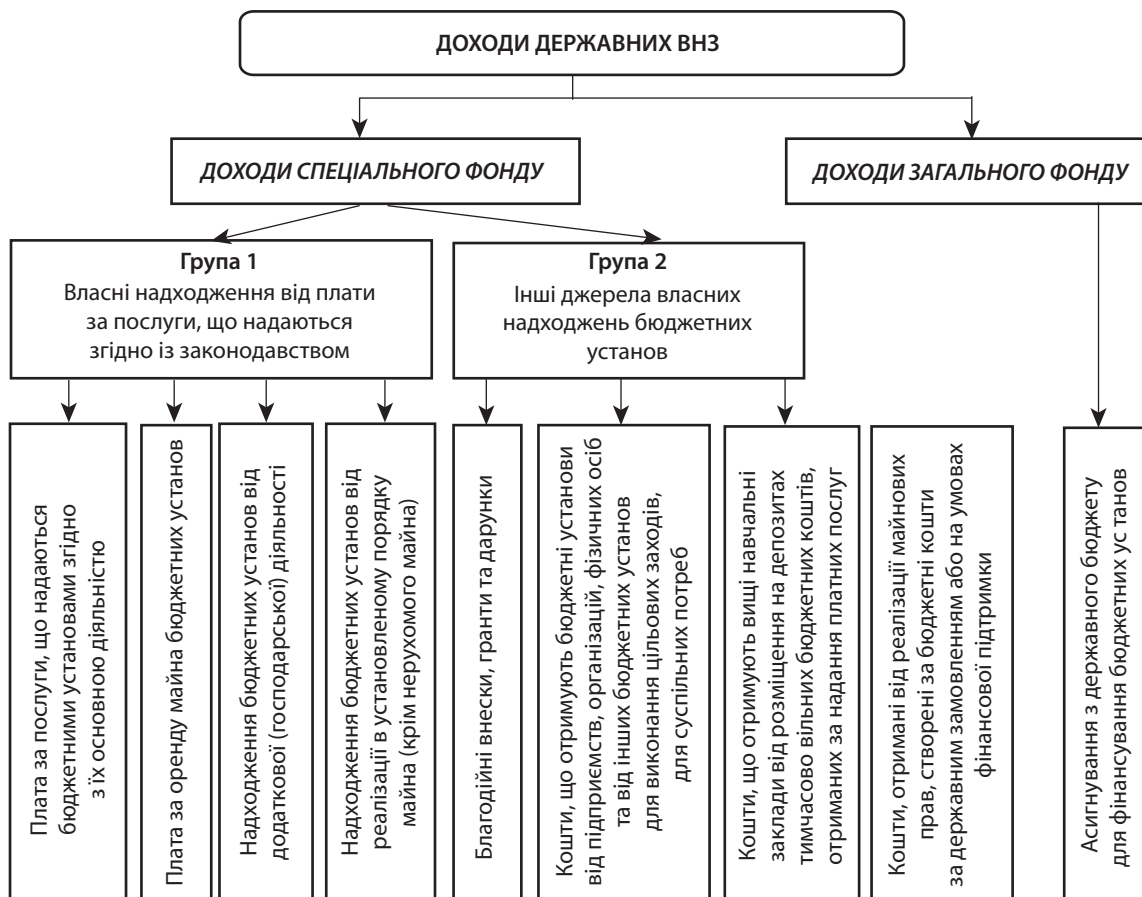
ДОХОДИ ДЕРЖАВНИХ ВНЗ

ДОХОДИ СПЕЦІАЛЬНОГО ФОНДУ

ДОХОДИ ЗАГАЛЬНОГО ФОНДУ

Група 1
Власні надходження від плати за послуги, що надаються згідно із законодавством

Група 2
Інші джерела власних надходжень бюджетних установ

Плата за послуги, що надаються бюджетними установами згідно з їх основною діяльністю

Плата за оренду майна бюджетних установ

Надходження бюджетних установ від додаткової (господарської) діяльності

Надходження бюджетних установ від реалізації в установленому порядку майна (крім нерухомого майна)

Благодійні внески, гранти та дарунки

Кошти, що отримують бюджетні установи від підприємств, організацій, фізичних осіб та від інших бюджетних установ для виконання цільових заходів, для суспільних потреб

Кошти, що отримують вищі навчальні заклади від розміщення на депозитах тимчасово вільних бюджетних коштів, отриманих за надання платних послуг

Кошти, отримані від реалізації майнових прав, створені за бюджетні кошти за державним замовленням або на умовах фінансової підтримки

Асигнування з державного бюджету для фінансування бюджетних ус танов